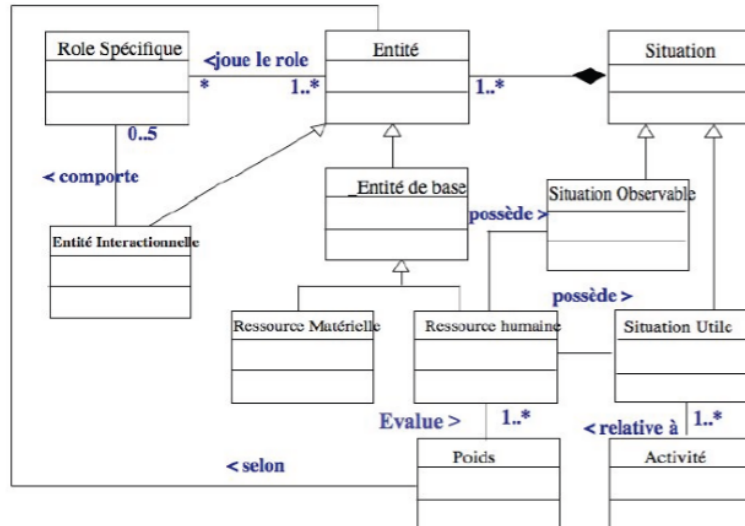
Role Spécifique
<joue le role
*
1..*
Entité
Situation
1..*
0..5
< comporte
_Entité de base
Situation Observable
possède >
Entité Interactionnelle
possède >
Ressource Matérielle
Ressource humaine
Situation Utile
Evalue >
1..*
< relative à
1..*
< selon
Poids
Activité